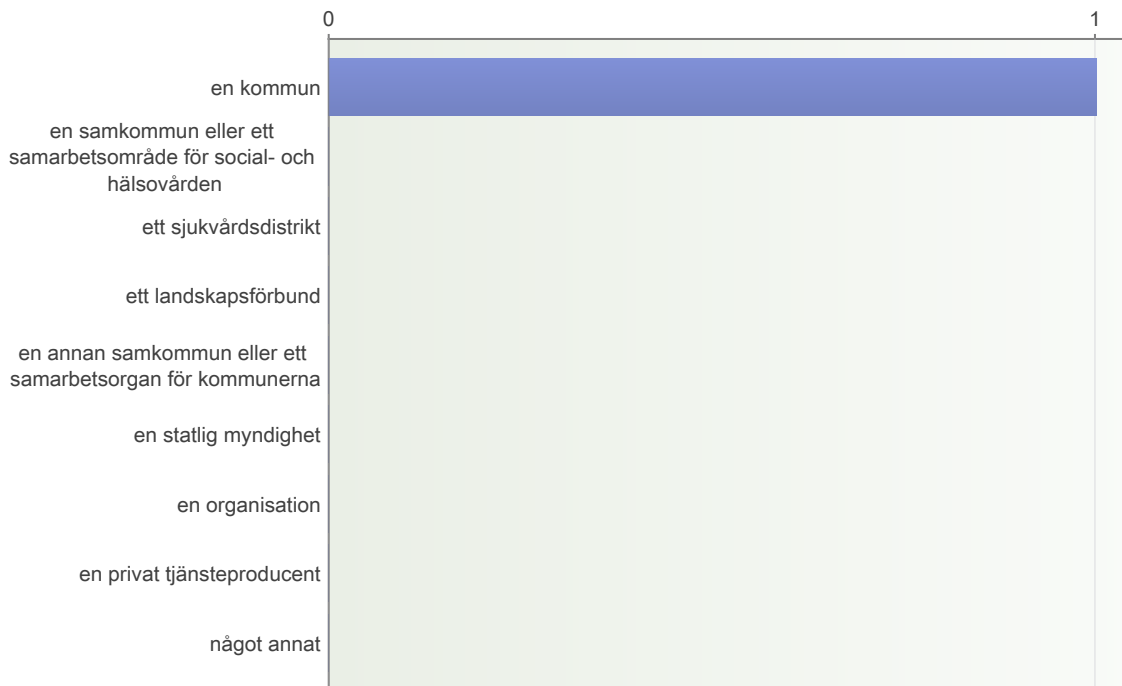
0
1

en kommun

en samkommun eller ett samarbetsområde för social- och hälsovården

ett sjukvårdsdistrikt

ett landskapsförbund

en annan samkommun eller ett samarbetsorgan för kommunerna

en statlig myndighet

en organisation

en privat tjänsteproducent

något annat